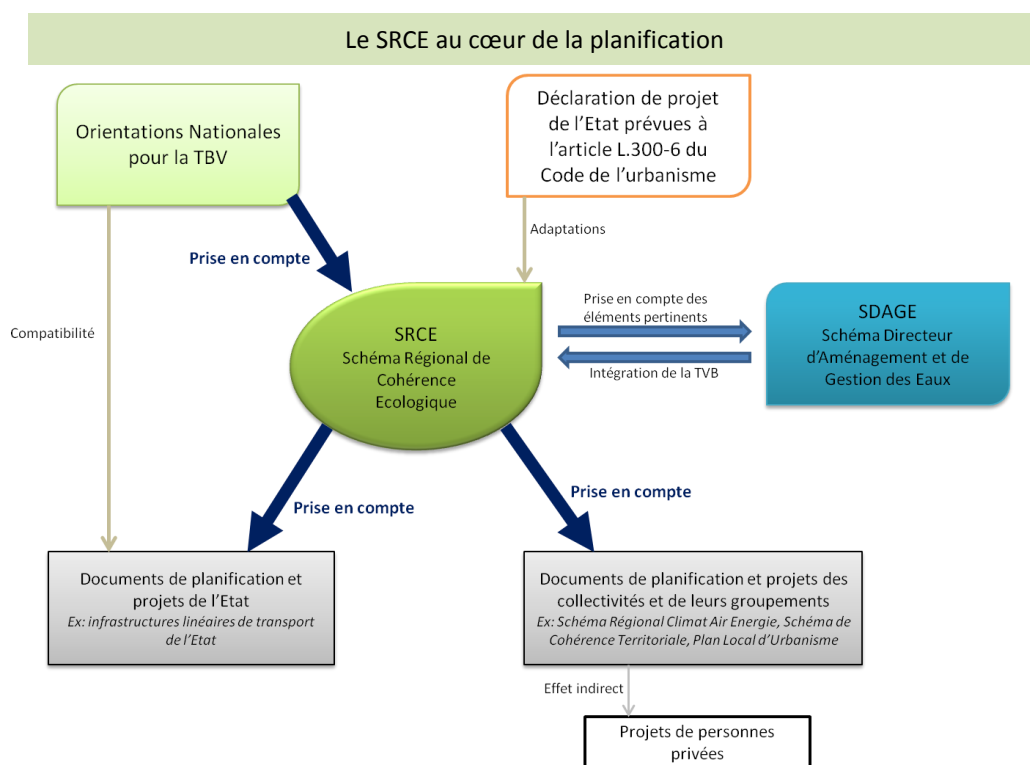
Le SRCE au cœur de la planification

Orientations Nationales pour la TBV

Déclaration de projet de l'Etat prévues à l'article L.300-6 du Code de l'urbanisme

Adaptations

Prise en compte

Compatibilité

SRCE
Schéma Régional de Cohérence Ecologique

Prise en compte des éléments pertinents

Intégration de la TVB

SDAGE
Schéma Directeur d'Aménagement et de Gestion des Eaux

Prise en compte

Prise en compte

Documents de planification et projets de l'Etat
*Ex: infrastructures linéaires de transport de l'Etat*

Documents de planification et projets des collectivités et de leurs groupements
*Ex: Schéma Régional Climat Air Energie, Schéma de Cohérence Territoriale, Plan Local d'Urbanisme*

Effet indirect

Projets de personnes privées